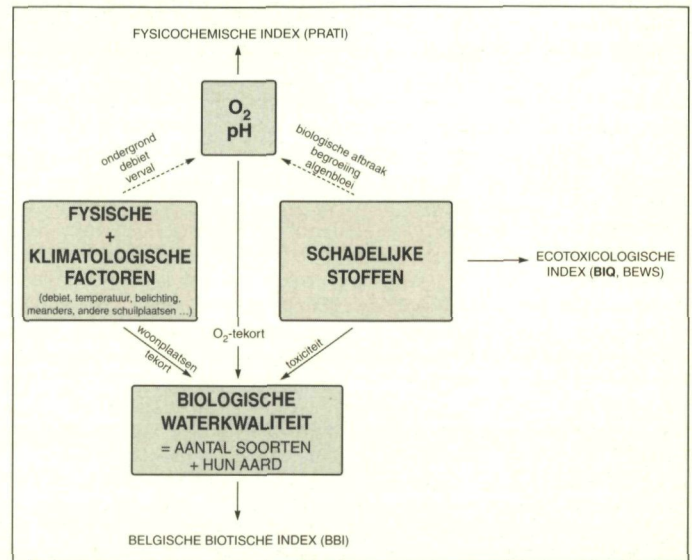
FYSICOCHEMISCHE INDEX (PRATI)

$O_2$
pH

ondergrond
debiet
verval

biologische afbraak
begroeiing
algenbloei

FYSISCHE
+
KLIMATOLOGISCHE
FACTOREN
(debiet, temperatuur, belichting, meanders, andere schuilplaatsen ....)

SCHADELIJKE
STOFFEN

ECOTOXICOLOGISCHE
INDEX (BIQ, BEWS)

$O_2$-tekort

woonplaatsen
tekort

toxiciteit

BIOLOGISCHE
WATERKWALITEIT
= AANTAL SOORTEN
+ HUN AARD

BELGISCHE BIOTISCHE INDEX (BBI)